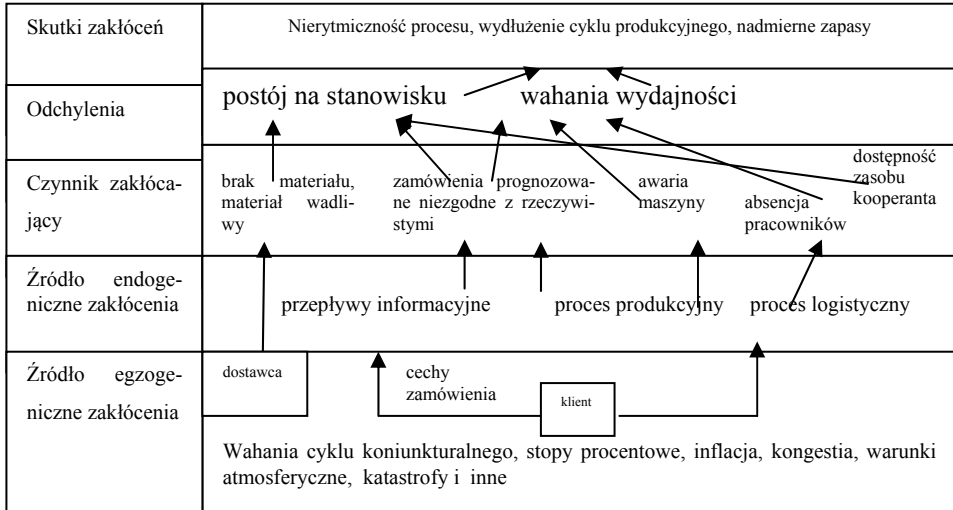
Skutki zakłóceń

Nierytmiczność procesu, wydłużenie cyklu produkcyjnego, nadmierne zapasy

Odchylenia

postój na stanowisku

wahania wydajności

Czynnik zakłócający

brak materiału, materiał wadliwy

zamówienia

prognozowane niezgodne z rzeczywistymi

awaria maszyny

absencja pracowników

dostępność zasobu kooperanta

Źródło endogeniczne zakłócenia

przepływy informacyjne

proces produkcyjny

proces logistyczny

Źródło egzogeniczne zakłócenia

dostawca

cechy zamówienia

klient

Wahania cyklu koniunkturalnego, stopy procentowe, inflacja, kongestia, warunki atmosferyczne, katastrofy i inne